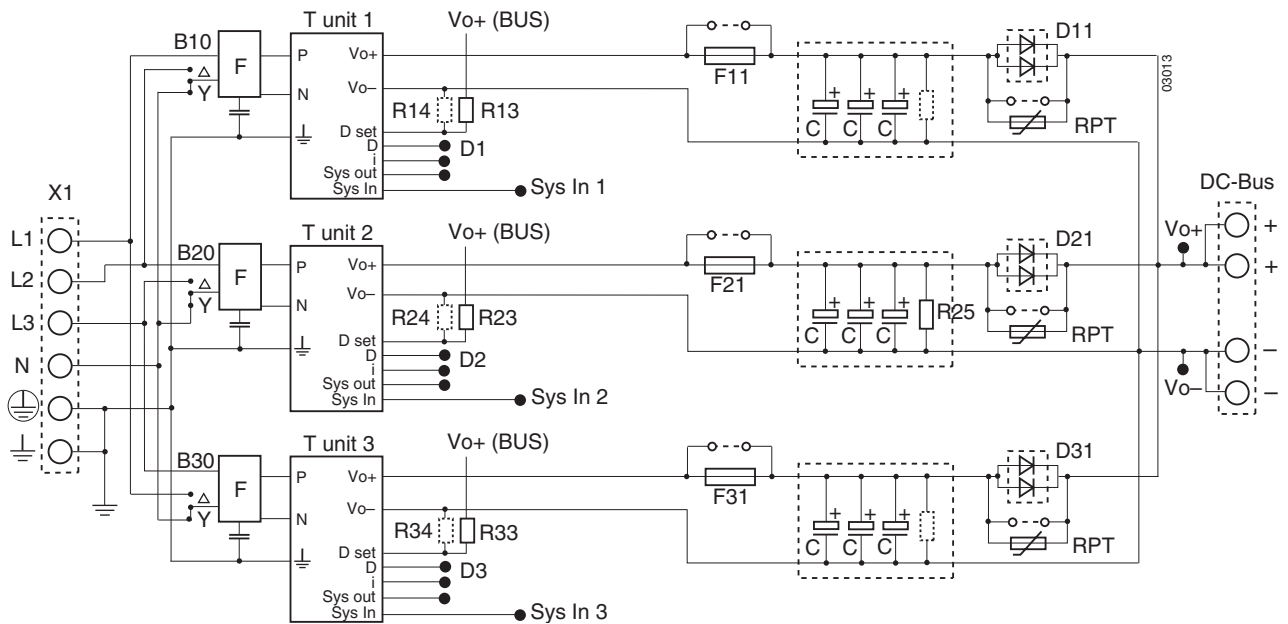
B10
F
△
Y
T unit 1
P
N
Vo+
Vo–
D set
D
i
Sys out
Sys In
Vo+ (BUS)
R14
R13
D1
Sys In 1
F11
C
C
C
D11
RPT
03013

X1
L1
L2
L3
N

B20
F
△
Y
T unit 2
P
N
Vo+
Vo–
D set
D
i
Sys out
Sys In
Vo+ (BUS)
R24
R23
D2
Sys In 2
F21
C
C
C
R25
D21
RPT
DC-Bus
Vo+
+
+
–
–
Vo–

B30
F
△
Y
T unit 3
P
N
Vo+
Vo–
D set
D
i
Sys out
Sys In
Vo+ (BUS)
R34
R33
D3
Sys In 3
F31
C
C
C
D31
RPT